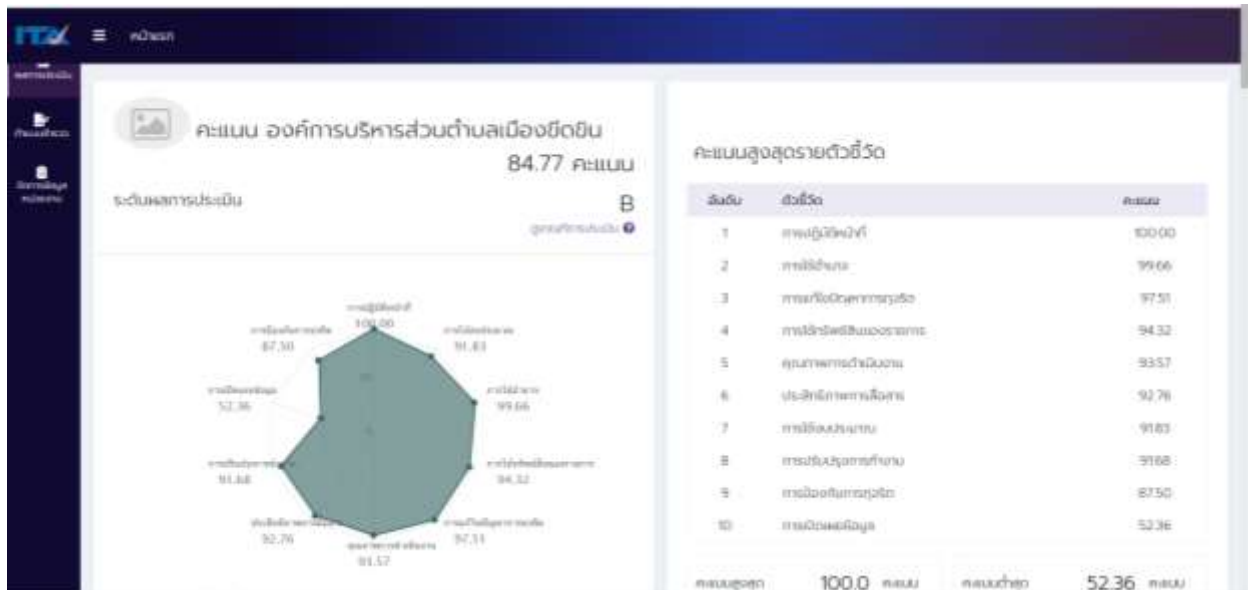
ITA ≡ หน้าแรก

ผลการประเมิน

ค้นหาข้อมูล

ข้อมูลหน่วยงาน

คะแนน องค์การบริหารส่วนตำบลเมืองยีดขิน
84.77 คะแนน

ระดับผลการประเมิน B

ดูเกณฑ์การประเมิน

การปฏิบัติหน้าที่ 100.00
การใช้งบประมาณ 91.83
การใช้อำนาจ 99.66
การใช้ทรัพย์สินของราชการ 94.32
การแก้ไขปัญหาการทุจริต 97.51
คุณภาพการดำเนินงาน 93.57
ประสิทธิภาพการสื่อสาร 92.76
การปรับปรุงการทำงาน 91.68
การเปิดเผยข้อมูล 52.36
การป้องกันการทุจริต 87.50

คะแนนสูงสุดรายตัวชี้วัด

| อันดับ | ตัวชี้วัด | คะแนน |
|---|---|---|
| 1 | การปฏิบัติหน้าที่ | 100.00 |
| 2 | การใช้อำนาจ | 99.66 |
| 3 | การแก้ไขปัญหาการทุจริต | 97.51 |
| 4 | การใช้ทรัพย์สินของราชการ | 94.32 |
| 5 | คุณภาพการดำเนินงาน | 93.57 |
| 6 | ประสิทธิภาพการสื่อสาร | 92.76 |
| 7 | การใช้งบประมาณ | 91.83 |
| 8 | การปรับปรุงการทำงาน | 91.68 |
| 9 | การป้องกันการทุจริต | 87.50 |
| 10 | การเปิดเผยข้อมูล | 52.36 |

คะแนนสูงสุด 100.0 คะแนน

คะแนนต่ำสุด 52.36 คะแนน